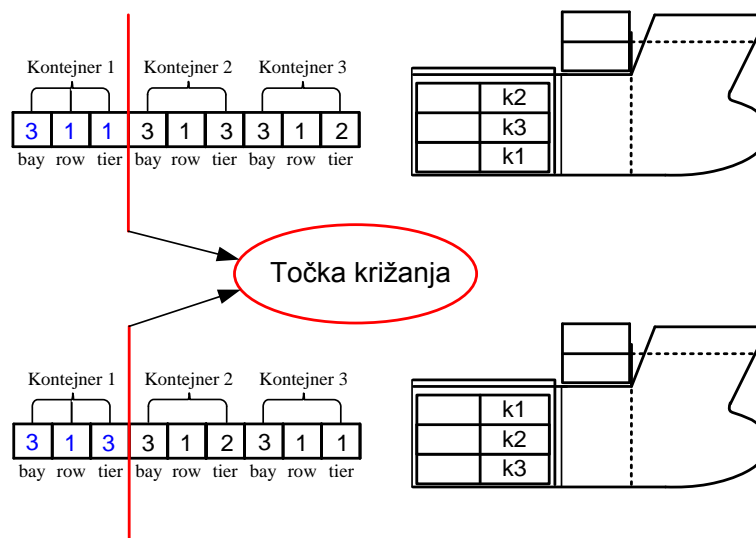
Kontejner 1 Kontejner 2 Kontejner 3

| 3 | 1 | 1 | 3 | 1 | 3 | 3 | 1 | 2 |
|---|---|---|---|---|---|---|---|---|
| bay | row | tier | bay | row | tier | bay | row | tier |

| | k2 |
|---|---|
| | k3 |
| | k1 |

Točka križanja

Kontejner 1 Kontejner 2 Kontejner 3

| 3 | 1 | 3 | 3 | 1 | 2 | 3 | 1 | 1 |
|---|---|---|---|---|---|---|---|---|
| bay | row | tier | bay | row | tier | bay | row | tier |

| | k1 |
|---|---|
| | k2 |
| | k3 |